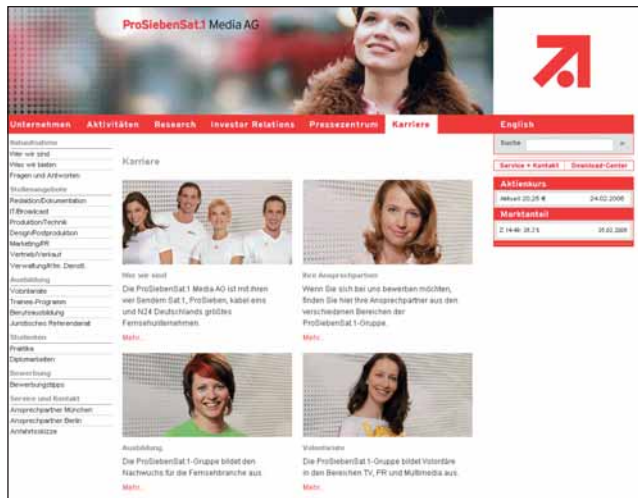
ProSiebenSat.1 Media AG

Unternehmen Aktivitäten Research Investor Relations Pressezentrum Karriere English

Suche

Service + Kontakt Download-Center

Aktienkurs

Aktuell 20,25 € 24.02.2006

Marktanteil

Z 14-49: 28,2 % 25.02.2005

Berufseinstieg
Wer wir sind
Was wir bieten
Fragen und Antworten

Stellenangebote
Redaktion/Dokumentation
IT/Broadcast
Produktion/Technik
Design/Postproduktion
Marketing/PR
Vertrieb/Verkauf
Verwaltung/Allg. Dienstl.

Ausbildung
Volontariate
Trainee-Programm
Berufsausbildung
Juristisches Referendariat

Studenten
Praktika
Diplomarbeiten

Bewerbung
Bewerbungstipps

Service und Kontakt
Ansprechpartner München
Ansprechpartner Berlin
Anfahrtsskizze

Karriere

Wer wir sind

Die ProSiebenSat.1 Media AG ist mit ihren vier Sendern Sat.1, ProSieben, kabel eins und N24 Deutschlands größtes Fernsehunternehmen.

Mehr...

Ihre Ansprechpartner

Wenn Sie sich bei uns bewerben möchten, finden Sie hier Ihre Ansprechpartner aus den verschiedenen Bereichen der ProSiebenSat.1-Gruppe.

Mehr...

Ausbildung

Die ProSiebenSat.1-Gruppe bildet den Nachwuchs für die Fernsehbranche aus.

Mehr...

Volontariate

Die ProSiebenSat.1-Gruppe bildet Volontäre in den Bereichen TV, PR und Multimedia aus.

Mehr...